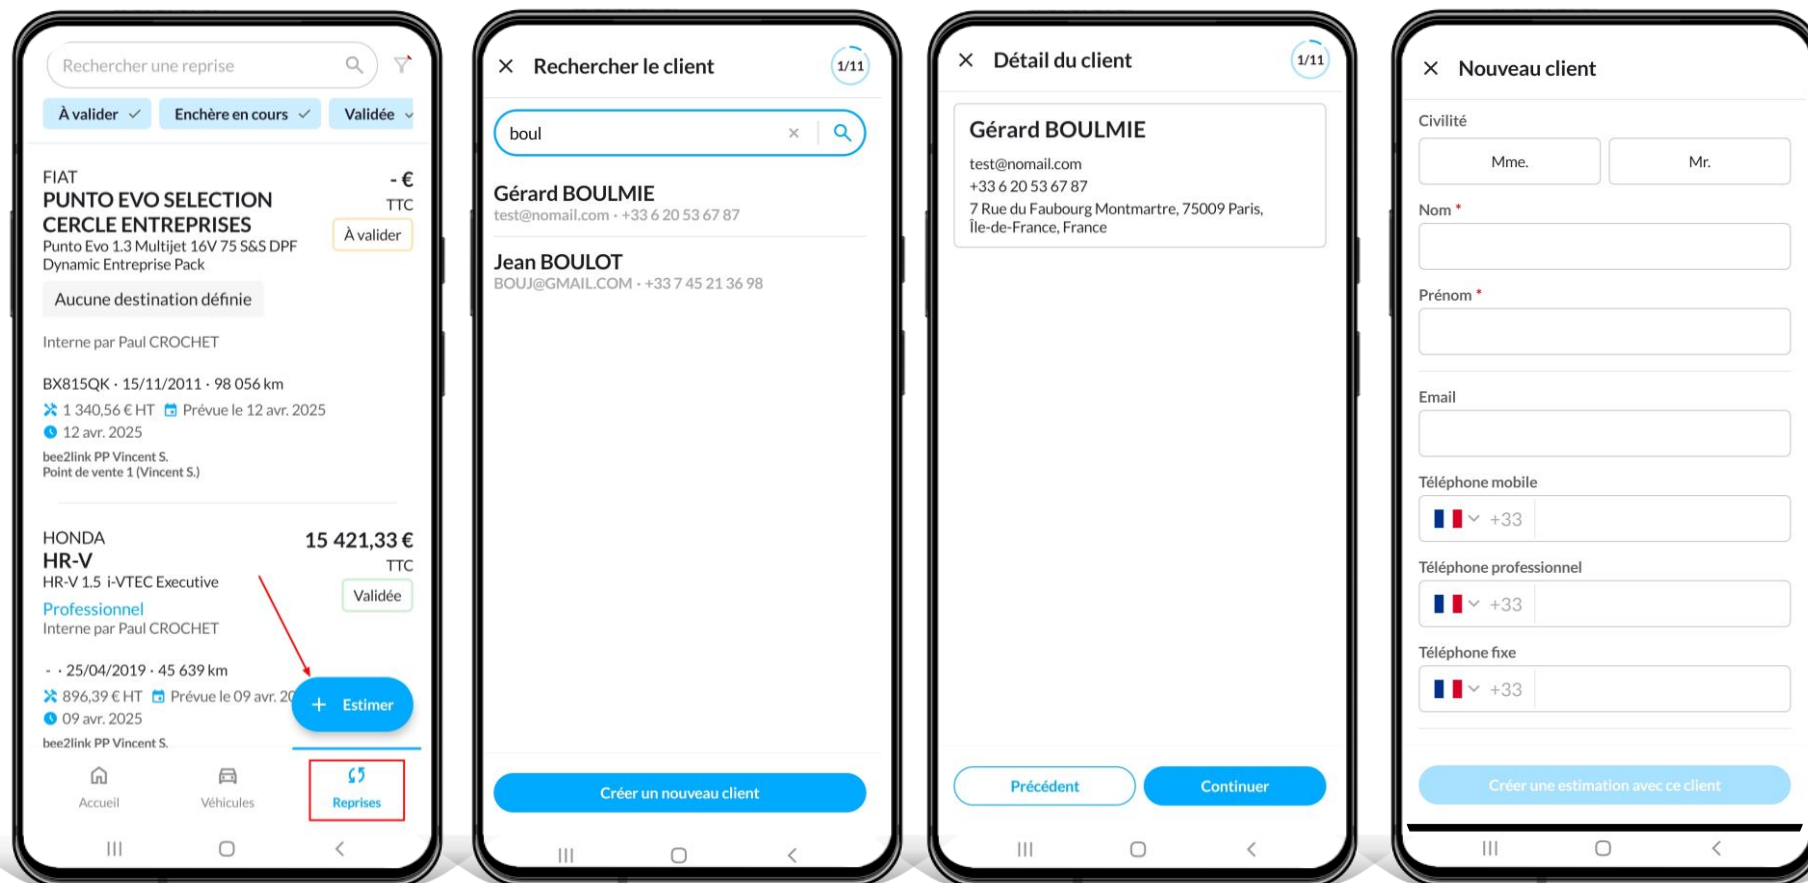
Rechercher une reprise

À valider
Enchère en cours
Validée

FIAT
PUNTO EVO SELECTION CERCLE ENTREPRISES
- €
TTC
À valider
Punto Evo 1.3 Multijet 16V 75 S&S DPF Dynamic Entreprise Pack
Aucune destination définie
Interne par Paul CROCHET
BX815QK · 15/11/2011 · 98 056 km
1 340,56 € HT Prévue le 12 avr. 2025
12 avr. 2025
bee2link PP Vincent S.
Point de vente 1 (Vincent S.)

HONDA
HR-V
15 421,33 €
TTC
HR-V 1.5 i-VTEC Executive
Validée
Professionnel
Interne par Paul CROCHET
- · 25/04/2019 · 45 639 km
896,39 € HT Prévue le 09 avr. 20
09 avr. 2025
bee2link PP Vincent S.
+ Estimer

Accueil
Véhicules
Reprises

Rechercher le client
1/11
boul
Gérard BOULMIE
test@nomail.com · +33 6 20 53 67 87
Jean BOULOT
BOUJ@GMAIL.COM · +33 7 45 21 36 98
Créer un nouveau client

Détail du client
1/11
Gérard BOULMIE
test@nomail.com
+33 6 20 53 67 87
7 Rue du Faubourg Montmartre, 75009 Paris, Île-de-France, France
Précédent
Continuer

Nouveau client
Civilité
Mme.
Mr.
Nom *
Prénom *
Email
Téléphone mobile
+33
Téléphone professionnel
+33
Téléphone fixe
+33
Créer une estimation avec ce client